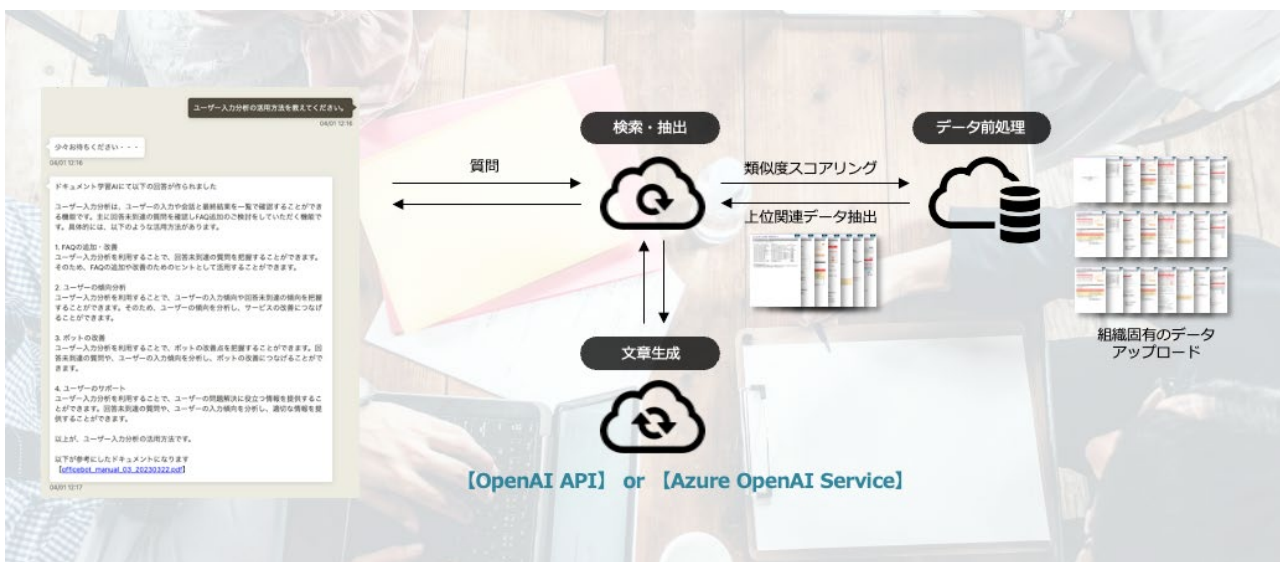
ユーザー入力分析の活用方法を教えてください。
04/01 12:16

少々お待ちください・・・
04/01 12:16

ドキュメント学習AIにて以下の回答が作られました

ユーザー入力分析は、ユーザーの入力や会話と最終結果を一覧で確認することができる機能です。主に回答未到達の質問を確認しFAQ追加のご検討をしていただく機能です。具体的には、以下のような活用方法があります。

1. FAQの追加・改善
ユーザー入力分析を利用することで、回答未到達の質問を把握することができます。そのため、FAQの追加や改善のためのヒントとして活用することができます。

2. ユーザーの傾向分析
ユーザー入力分析を利用することで、ユーザーの入力傾向や回答未到達の傾向を把握することができます。そのため、ユーザーの傾向を分析し、サービスの改善につなげることができます。

3. ボットの改善
ユーザー入力分析を利用することで、ボットの改善点を把握することができます。回答未到達の質問や、ユーザーの入力傾向を分析し、ボットの改善につなげることができます。

4. ユーザーのサポート
ユーザー入力分析を利用することで、ユーザーの問題解決に役立つ情報を提供することができます。回答未到達の質問や、ユーザーの入力傾向を分析し、適切な情報を提供することができます。

以上が、ユーザー入力分析の活用方法です。

以下が参考にしたドキュメントになります
[officebot_manual_03_20230322.pdf]
04/01 12:17

検索・抽出

質問

類似度スコアリング

上位関連データ抽出

データ前処理

組織固有のデータアップロード

文章生成

【OpenAI API】 or 【Azure OpenAI Service】